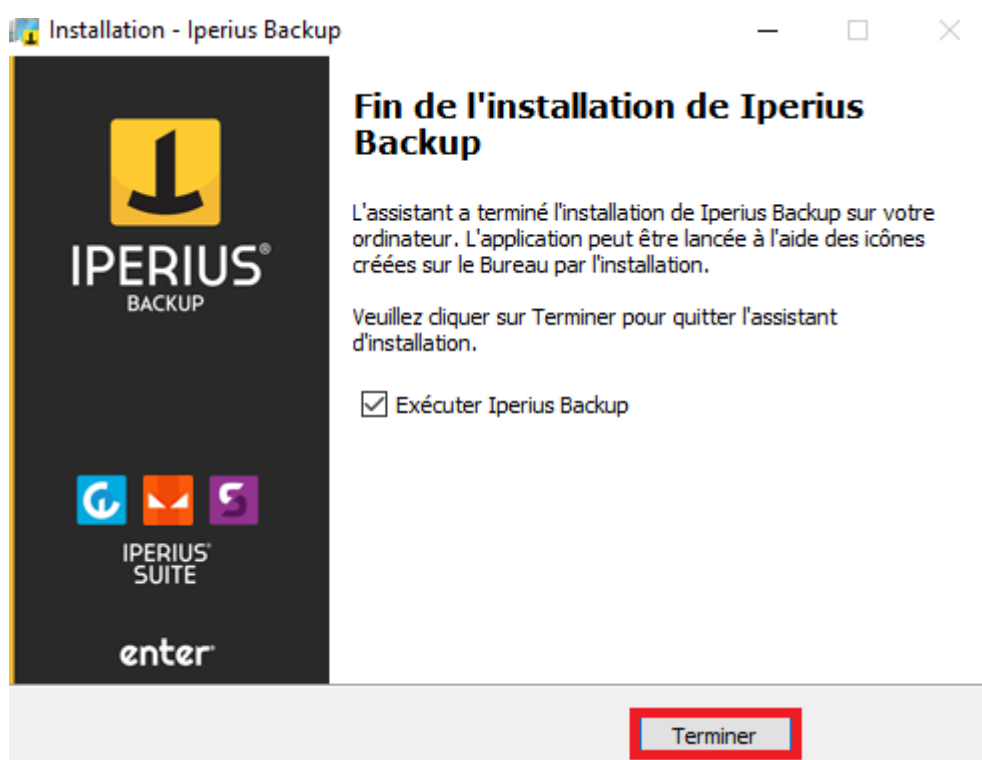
Installation - Iperius Backup

IPERIUS®
BACKUP

IPERIUS®
SUITE

enter®

Fin de l'installation de Iperius Backup

L'assistant a terminé l'installation de Iperius Backup sur votre ordinateur. L'application peut être lancée à l'aide des icônes créées sur le Bureau par l'installation.

Veuillez cliquer sur Terminer pour quitter l'assistant d'installation.

Exécuter Iperius Backup

Terminer